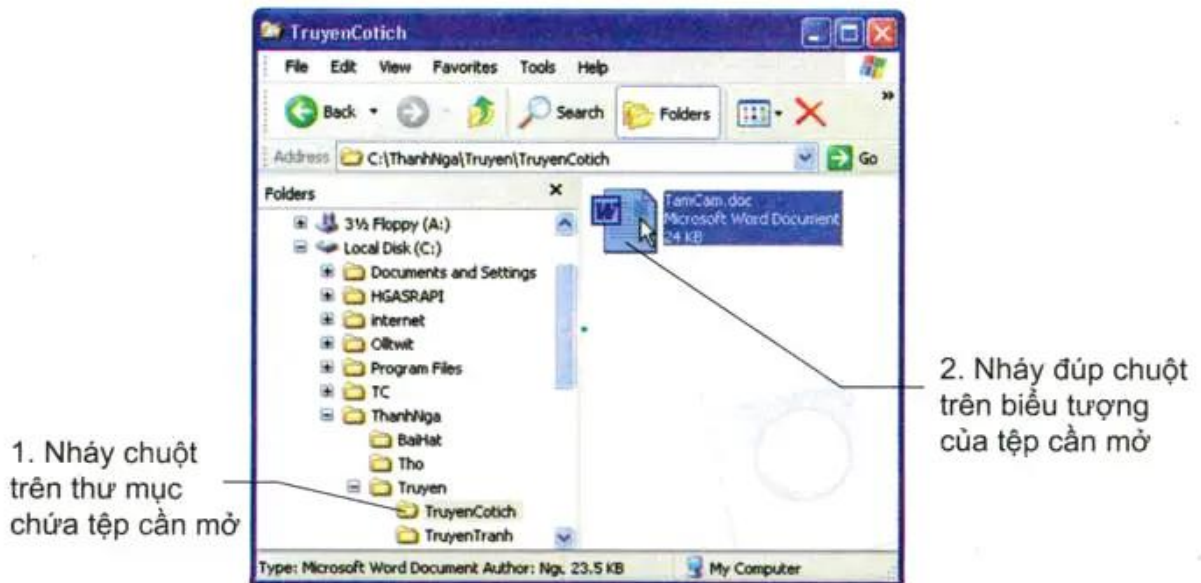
TruyenCotich

File Edit View Favorites Tools Help

Back Search Folders

Address C:\ThanhNga\Truyen\TruyenCotich Go

Folders ×

3½ Floppy (A:)
Local Disk (C:)
Documents and Settings
HGASRAPI
internet
Olltwit
Program Files
TC
ThanhNga
BaiHat
Tho
Truyen
TruyenCotich
TruyenTranh

TamCam.doc
Microsoft Word Document
24 KB

2. Nháy đúp chuột trên biểu tượng của tệp cần mở

1. Nháy chuột trên thư mục chứa tệp cần mở

Type: Microsoft Word Document Author: Ng. 23.5 KB My Computer